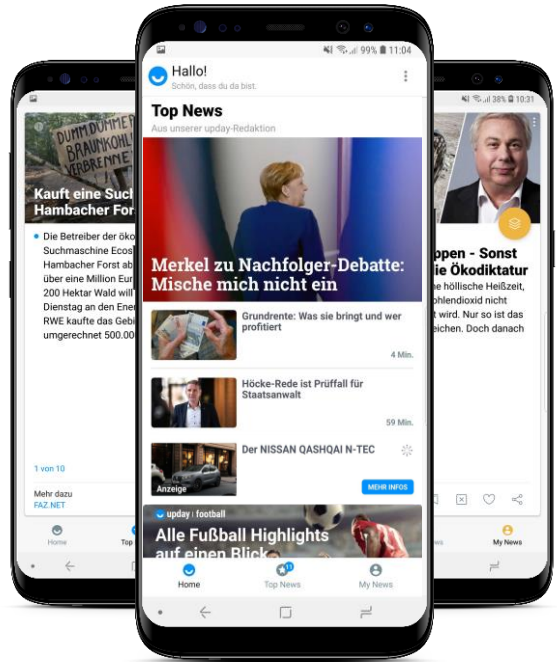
99% 11:04

Hallo!
Schön, dass du da bist.

Top News
Aus unserer upday-Redaktion

Merkel zu Nachfolger-Debatte: Mische mich nicht ein

Grundrente: Was sie bringt und wer profitiert
4 Min.

Höcke-Rede ist Prüffall für Staatsanwalt
59 Min.

Der NISSAN QASHQAI N-TEC
Anzeige
MEHR INFOS

upday | football
Alle Fußball Highlights auf einen Blick

Home
Top News
My News

DUMM DUMMER BRAUNKOHLE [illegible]

Kauft eine Such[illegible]
Hambacher For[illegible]

Die Betreiber der öko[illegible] Suchmaschine Ecos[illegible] Hambacher Forst ab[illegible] über eine Million Eur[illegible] 200 Hektar Wald wi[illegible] Dienstag an den Ene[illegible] RWE kaufte das Gebi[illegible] umgerechnet 500.00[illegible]

1 von 10

Mehr dazu
FAZ.NET

Home
Top

38% 10:31

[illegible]ppen - Sonst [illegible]ie Ökodiktatur

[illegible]he höllische Heißzeit, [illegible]ohlendioxid nicht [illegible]t wird. Nur so ist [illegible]eichen. Doch danach

My News